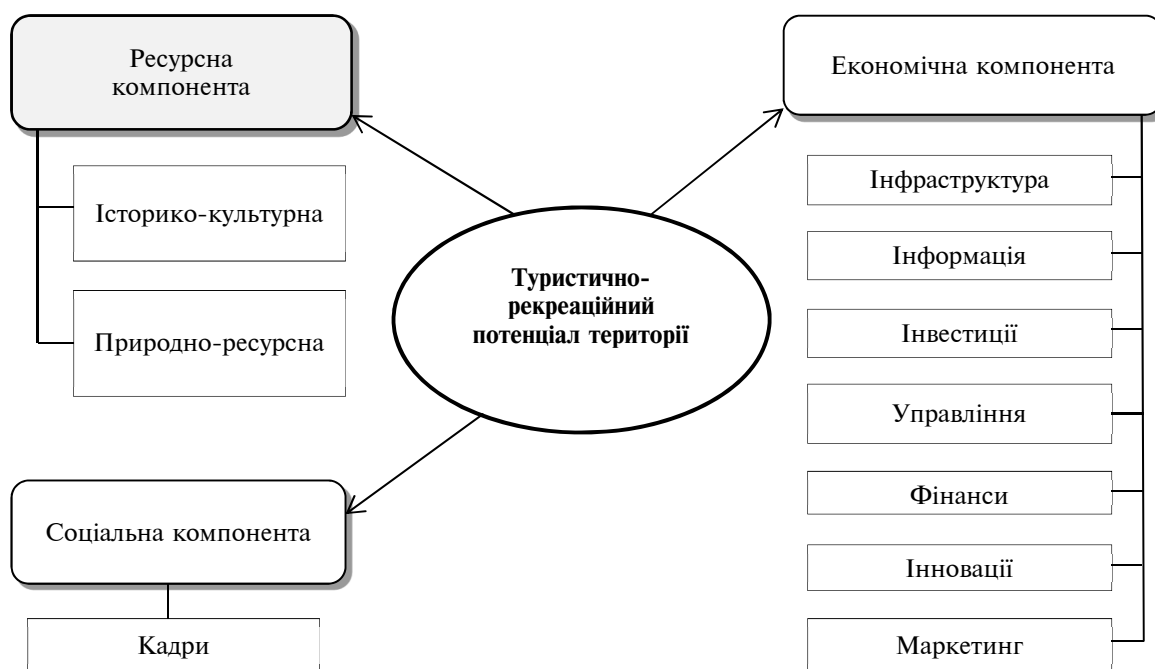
Ресурсна компонента

Історико-культурна

Природно-ресурсна

Туристично-рекреаційний потенціал території

Економічна компонента

Інфраструктура

Інформація

Інвестиції

Управління

Фінанси

Інновації

Маркетинг

Соціальна компонента

Кадри